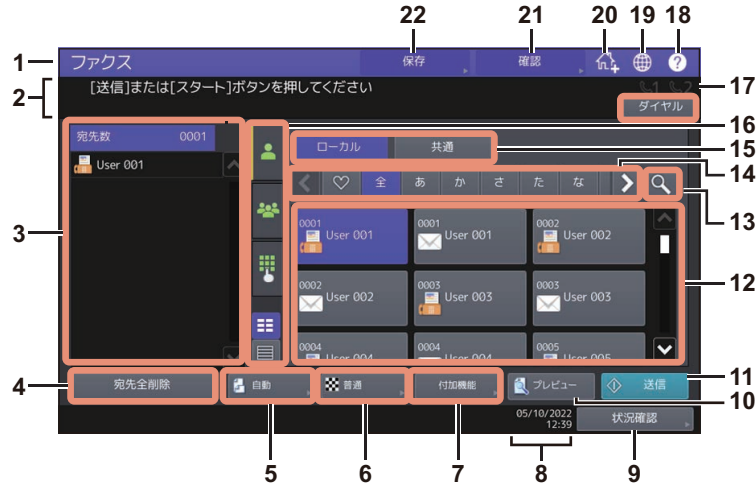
22 21 20 19 18

1 ファクス 保存 確認 ?

2 [送信]または[スタート]ボタンを押してください

17

ダイヤル

宛先数 0001

User 001

16

ローカル 共通

15

♡ 全 あ か さ た な

14

13

3

0001 User 001
0001 User 001
0002 User 002
0002 User 002
0003 User 003
0003 User 003
0004 User 004
0004 User 004
0005 User 005

12

4 宛先全削除 自動 普通 付加機能 プレビュー 送信 11

10

05/10/2022 12:39

状況確認

5 6 7 8 9